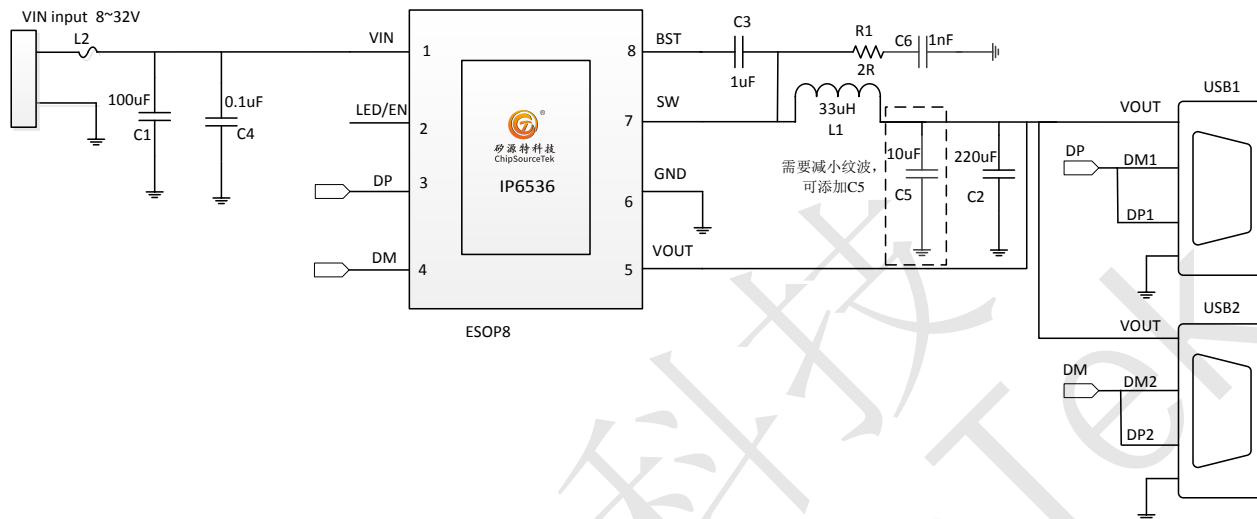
VIN input 8~32V

L2

100uF

C1

0.1uF

C4

VIN

1

LED/EN

2

DP

3

DM

4

矽源特科技
ChipSourceTek

IP6536

ESOP8

8

BST

7

SW

6

GND

5

VOUT

C3

1uF

R1

2R

C6

1nF

33uH

L1

需要减小纹波，可添加C5

10uF

C5

220uF

C2

VOUT

USB1

DP

DM1

DP1

VOUT

USB2

DM

DM2

DP2